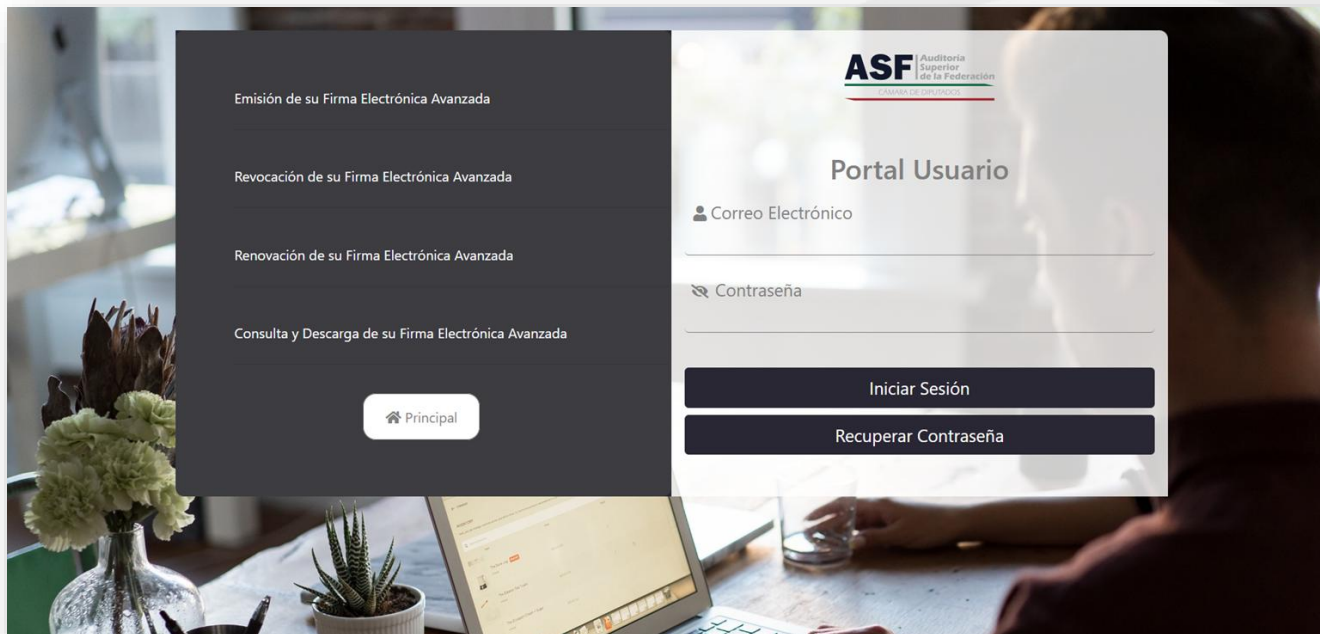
Emisión de su Firma Electrónica Avanzada

Revocación de su Firma Electrónica Avanzada

Renovación de su Firma Electrónica Avanzada

Consulta y Descarga de su Firma Electrónica Avanzada

Principal

ASF Auditoría Superior de la Federación
CÁMARA DE DIPUTADOS

Portal Usuario

Correo Electrónico

Contraseña

Iniciar Sesión

Recuperar Contraseña